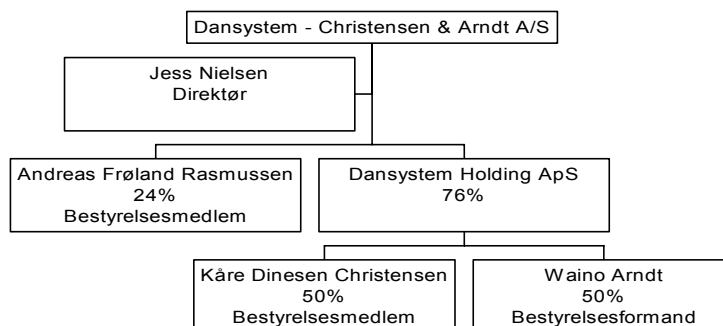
Dansystem - Christensen & Arndt A/S

Jess Nielsen
Direktør

Andreas Frøland Rasmussen
24%
Bestyrelsesmedlem

Dansystem Holding ApS
76%

Kåre Dinesen Christensen
50%
Bestyrelsesmedlem

Waino Arndt
50%
Bestyrelsesformand